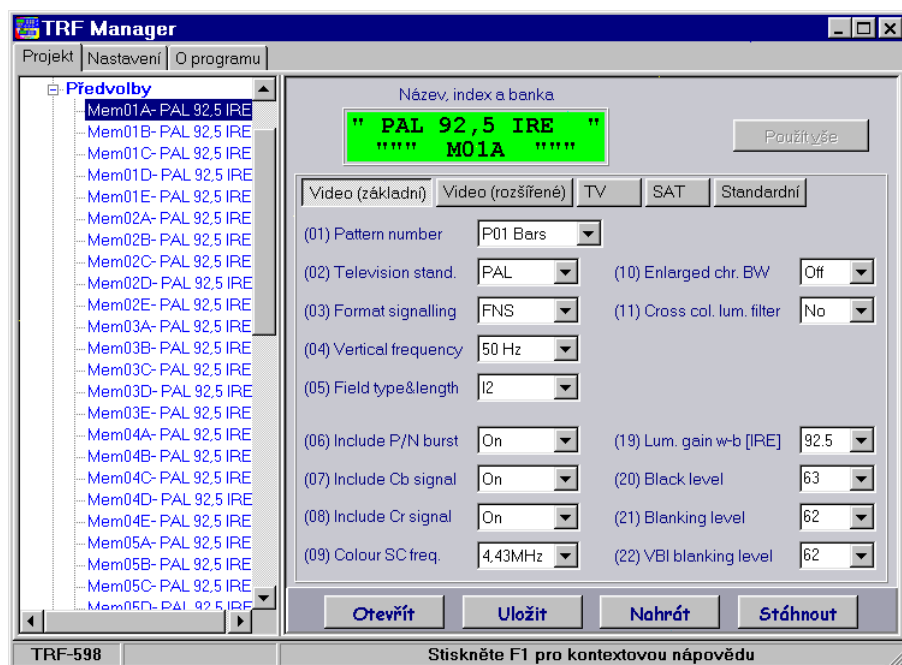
TRF Manager

Projekt | Nastavení | O programu

Předvolby
Mem01A- PAL 92,5 IRE
Mem01B- PAL 92,5 IRE
Mem01C- PAL 92,5 IRE
Mem01D- PAL 92,5 IRE
Mem01E- PAL 92,5 IRE
Mem02A- PAL 92,5 IRE
Mem02B- PAL 92,5 IRE
Mem02C- PAL 92,5 IRE
Mem02D- PAL 92,5 IRE
Mem02E- PAL 92,5 IRE
Mem03A- PAL 92,5 IRE
Mem03B- PAL 92,5 IRE
Mem03C- PAL 92,5 IRE
Mem03D- PAL 92,5 IRE
Mem03E- PAL 92,5 IRE
Mem04A- PAL 92,5 IRE
Mem04B- PAL 92,5 IRE
Mem04C- PAL 92,5 IRE
Mem04D- PAL 92,5 IRE
Mem04E- PAL 92,5 IRE
Mem05A- PAL 92,5 IRE
Mem05B- PAL 92,5 IRE
Mem05C- PAL 92,5 IRE
Mem05D- PAL 92,5 IRE

Název, index a banka
" PAL 92,5 IRE "
""" M01A """

Použít vše

Video (základní) | Video (rozšířené) | TV | SAT | Standardní

(01) Pattern number P01 Bars
(02) Television stand. PAL
(03) Format signalling FNS
(04) Vertical frequency 50 Hz
(05) Field type&length I2
(10) Enlarged chr. BW Off
(11) Cross col. lum. filter No
(06) Include P/N burst On
(07) Include Cb signal On
(08) Include Cr signal On
(09) Colour SC freq. 4,43MHz
(19) Lum. gain w-b [IRE] 92.5
(20) Black level 63
(21) Blanking level 62
(22) VBI blanking level 62

Otevřít | Uložit | Nahrát | Stáhnout

TRF-598 | Stiskněte F1 pro kontextovou nápovědu